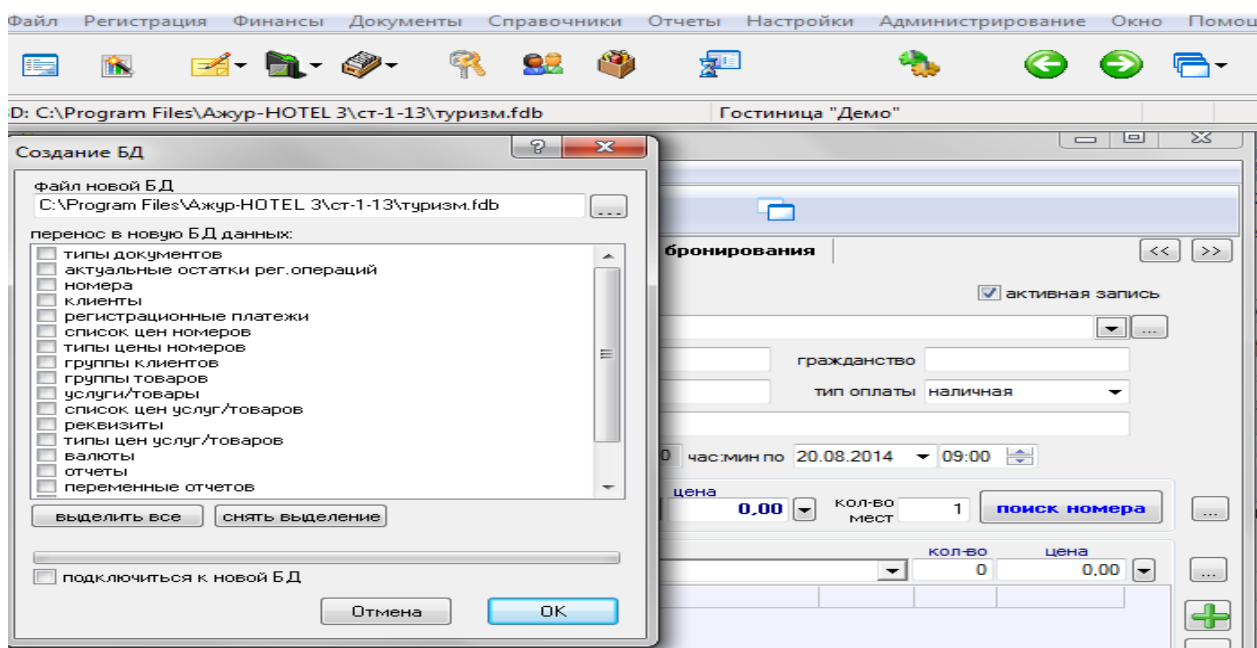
Файл Регистрация Финансы Документы Справочники Отчеты Настройки Администрирование Окно Помо

D: C:\Program Files\Ажур-HOTEL 3\ст-1-13\туризм.fdb
Гостиница "Демо"

Создание БД
?

файл новой БД
C:\Program Files\Ажур-HOTEL 3\ст-1-13\туризм.fdb
...

перенос в новую БД данных:
типы документов
актуальные остатки рег.операций
номера
клиенты
регистрационные платежи
список цен номеров
типы цены номеров
группы клиентов
группы товаров
услуги/товары
список цен услуг/товаров
реквизиты
типы цен услуг/товаров
валюты
отчеты
переменные отчетов

выделить все
снять выделение

подключиться к новой БД

Отмена
OK

бронирования
<<
>>
активная запись
...
гражданство
тип оплаты наличная
0 час:мин по 20.08.2014 09:00
цена
0,00
кол-во мест
1
поиск номера
...
кол-во
цена
0
0,00
...